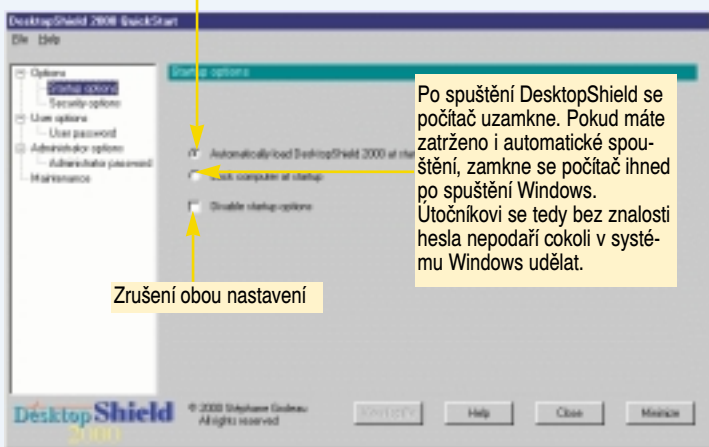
DesktopShield 2000 QuickStart

File Help

Options
Startup options
Security options
User options
User password
Administrator options
Administrator password
Maintenance

Startup options

Automatically load DesktopShield 2000 at st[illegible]

Lock computer at startup

Disable startup options

Po spuštění DesktopShield se počítač uzamkne. Pokud máte zatrženo i automatické spouštění, zamkne se počítač ihned po spuštění Windows. Útočníkovi se tedy bez znalosti hesla nepodaří cokoli v systému Windows udělat.

Zrušení obou nastavení

DesktopShield 2000

© 2000 Stéphane Godineau
All rights reserved

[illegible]

Help

Close

Minimize